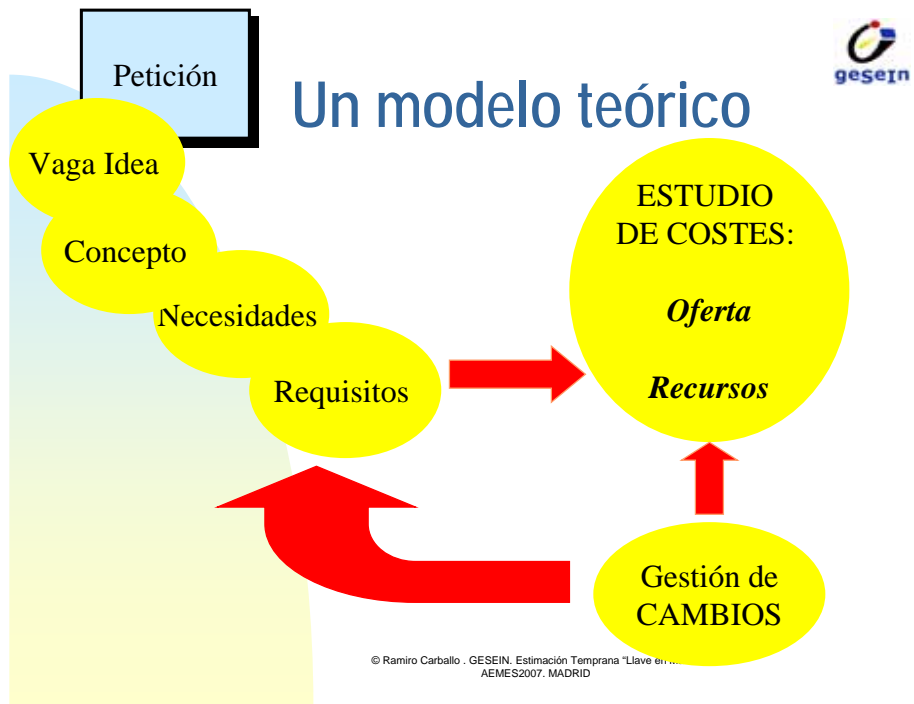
Petición

Un modelo teórico

gesein

Vaga Idea

Concepto

Necesidades

Requisitos

ESTUDIO DE COSTES:

*Oferta*

*Recursos*

Gestión de CAMBIOS

© Ramiro Carballo . GESEIN. Estimación Temprana "Llave en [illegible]
AEMES2007. MADRID